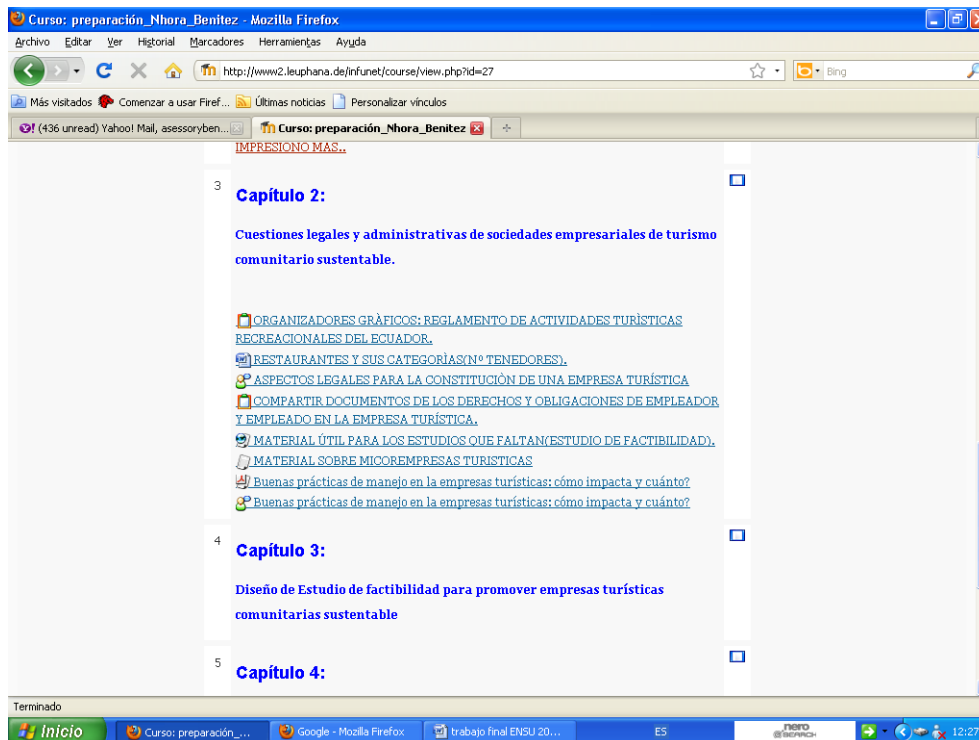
Curso: preparación_Nhora_Benitez - Mozilla Firefox

Archivo Editar Ver Historial Marcadores Herramientas Ayuda

http://www2.leuphana.de/infunet/course/view.php?id=27

Bing

Más visitados Comenzar a usar Firef... Últimas noticias Personalizar vínculos

(436 unread) Yahoo! Mail, asessoryben... Curso: preparación_Nhora_Benitez

IMPRESIONO MAS..

3

Capítulo 2:

Cuestiones legales y administrativas de sociedades empresariales de turismo comunitario sustentable.

ORGANIZADORES GRÀFICOS: REGLAMENTO DE ACTIVIDADES TURÌSTICAS RECREACIONALES DEL ECUADOR.
RESTAURANTES Y SUS CATEGORÌAS(Nº TENEDORES).
ASPECTOS LEGALES PARA LA CONSTITUCIÒN DE UNA EMPRESA TURÍSTICA
COMPARTIR DOCUMENTOS DE LOS DERECHOS Y OBLIGACIONES DE EMPLEADOR Y EMPLEADO EN LA EMPRESA TURÍSTICA.
MATERIAL ÚTIL PARA LOS ESTUDIOS QUE FALTAN(ESTUDIO DE FACTIBILIDAD).
MATERIAL SOBRE MICOREMPRESAS TURISTICAS
Buenas prácticas de manejo en la empresas turísticas: cómo impacta y cuánto?
Buenas prácticas de manejo en la empresas turísticas: cómo impacta y cuánto?

4

Capítulo 3:

Diseño de Estudio de factibilidad para promover empresas turísticas comunitarias sustentable

5

Capítulo 4:

Terminado

Inicio Curso: preparación_... Google - Mozilla Firefox trabajo final ENSU 20... ES nero SEARCH 12:27